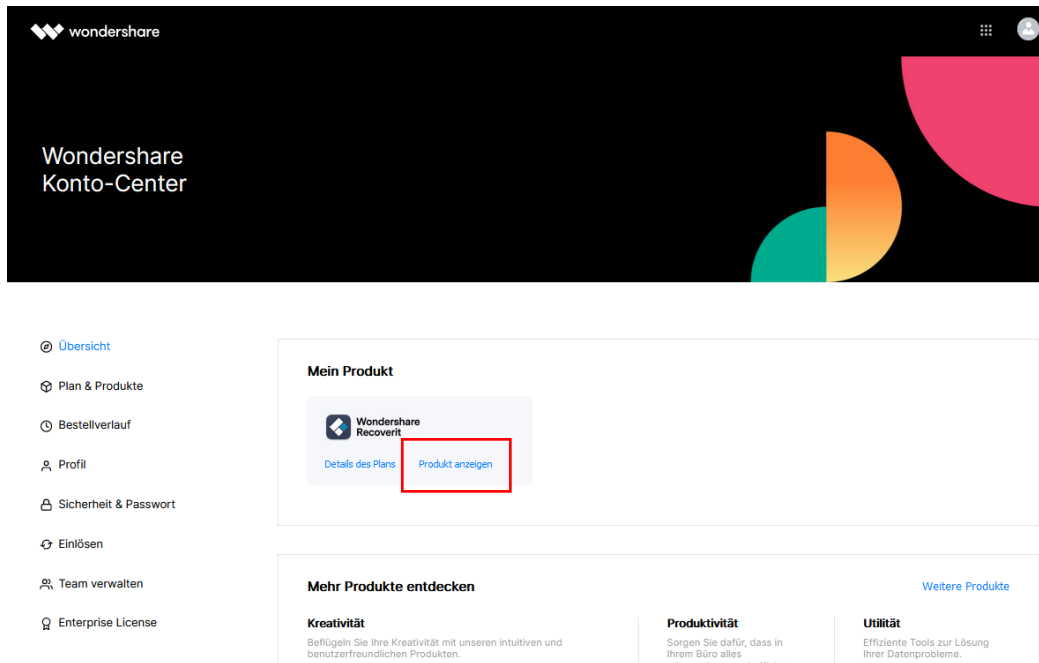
wondershare

Wondershare Konto-Center

Übersicht

Plan & Produkte

Bestellverlauf

Profil

Sicherheit & Passwort

Einlösen

Team verwalten

Enterprise License

Mein Produkt

Wondershare Recoverit

Details des Plans

Produkt anzeigen

Mehr Produkte entdecken

Weitere Produkte

Kreativität

Beflügeln Sie Ihre Kreativität mit unseren intuitiven und benutzerfreundlichen Produkten.

Produktivität

Sorgen Sie dafür, dass in Ihrem Büro alles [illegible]

Utilität

Effiziente Tools zur Lösung Ihrer Datenprobleme.